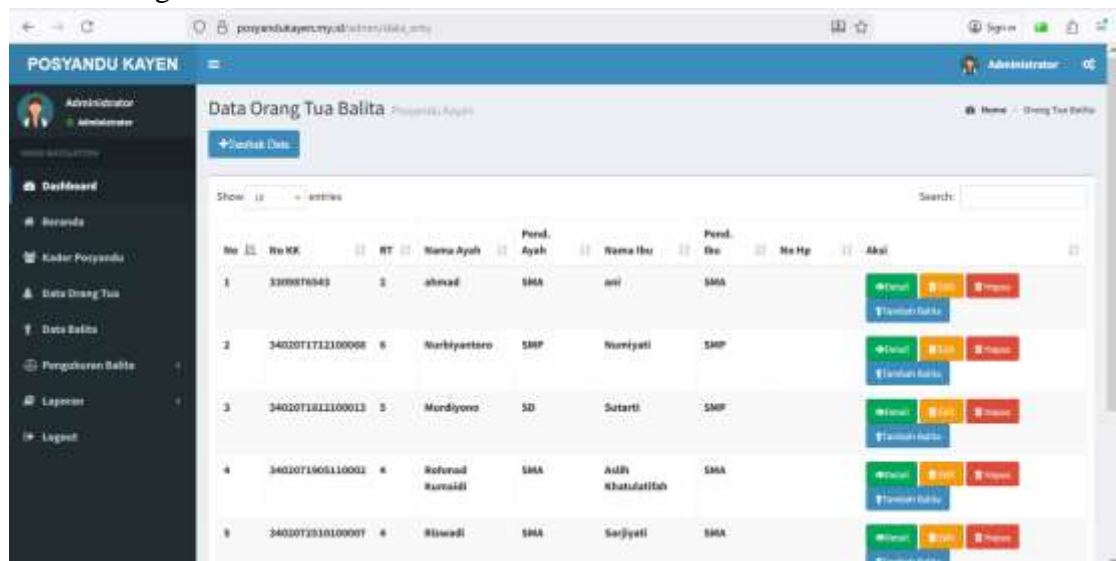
posyandukayen.my.id/admin/data_ortu

Sign in

POSYANDU KAYEN

Administrator

Administrator
Administrator

MAIN NAVIGATION

Dashboard
Beranda
Kader Posyandu
Data Orang Tua
Data Balita
Pengukuran Balita
Laporan
Logout

Data Orang Tua Balita Posyandu Kayen

Home > Orang Tua Balita

+Tambah Data

Show 10 entries

Search:

| No | No KK | RT | Nama Ayah | Pend. Ayah | Nama Ibu | Pend. Ibu | No Hp | Aksi |
|---|---|---|---|---|---|---|---|---|
| 1 | 3309876543 | 2 | ahmad | SMA | ani | SMA | | Detail Edit Hapus Tambah Balita |
| 2 | 3402071712100068 | 6 | Nurbiyantoro | SMP | Numiyati | SMP | | Detail Edit Hapus Tambah Balita |
| 3 | 3402071812100013 | 5 | Mardiyono | SD | Sutarti | SMP | | Detail Edit Hapus Tambah Balita |
| 4 | 3402071905110002 | 4 | Rohmad Rumaidi | SMA | Asih Khatulatifah | SMA | | Detail Edit Hapus Tambah Balita |
| 5 | 3402072310100007 | 4 | Riswadi | SMA | Sarjiyati | SMA | | Detail Edit Hapus |